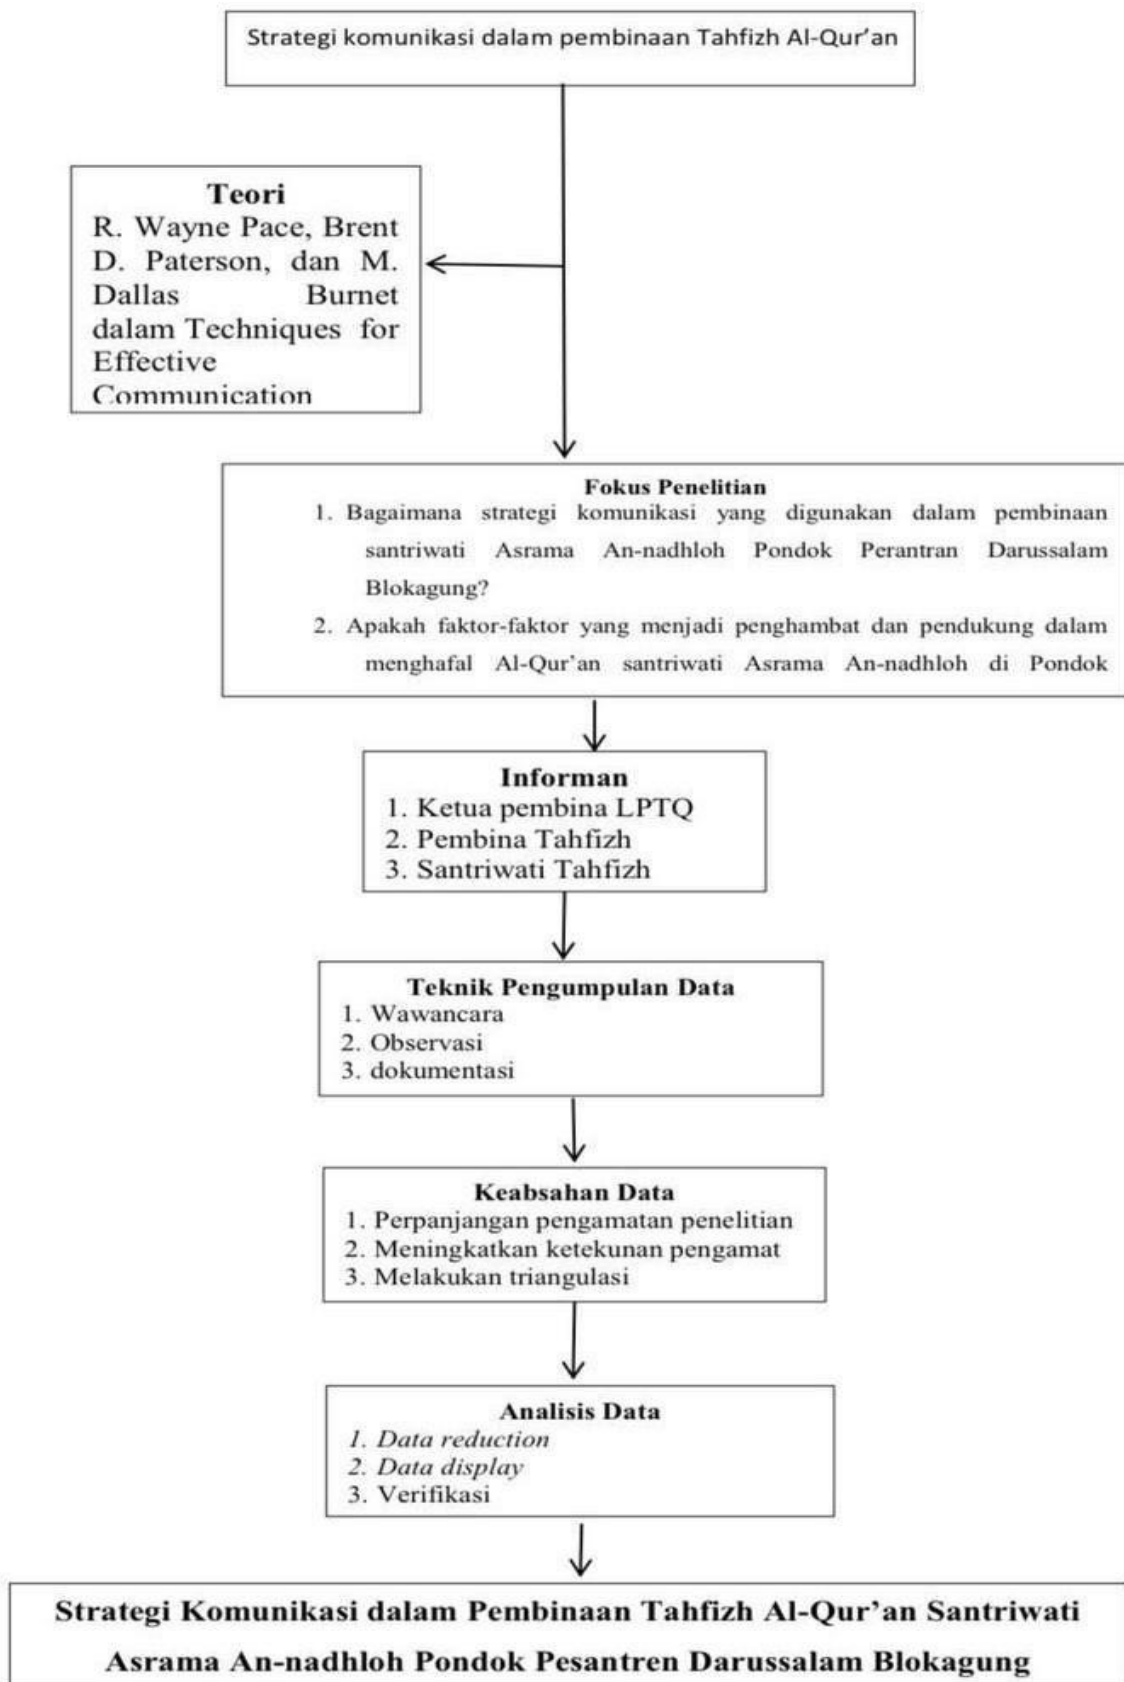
Strategi komunikasi dalam pembinaan Tahfizh Al-Qur'an

Teori
R. Wayne Pace, Brent D. Paterson, dan M. Dallas Burnet dalam Techniques for Effective Communication

Fokus Penelitian
1. Bagaimana strategi komunikasi yang digunakan dalam pembinaan santriwati Asrama An-nadhloh Pondok Perantran Darussalam Blokagung?
2. Apakah faktor-faktor yang menjadi penghambat dan pendukung dalam menghafal Al-Qur'an santriwati Asrama An-nadhloh di Pondok

Informan
1. Ketua pembina LPTQ
2. Pembina Tahfizh
3. Santriwati Tahfizh

Teknik Pengumpulan Data
1. Wawancara
2. Observasi
3. dokumentasi

Keabsahan Data
1. Perpanjangan pengamatan penelitian
2. Meningkatkan ketekunan pengamat
3. Melakukan triangulasi

Analisis Data
1. Data reduction
2. Data display
3. Verifikasi

Strategi Komunikasi dalam Pembinaan Tahfizh Al-Qur'an Santriwati Asrama An-nadhloh Pondok Pesantren Darussalam Blokagung